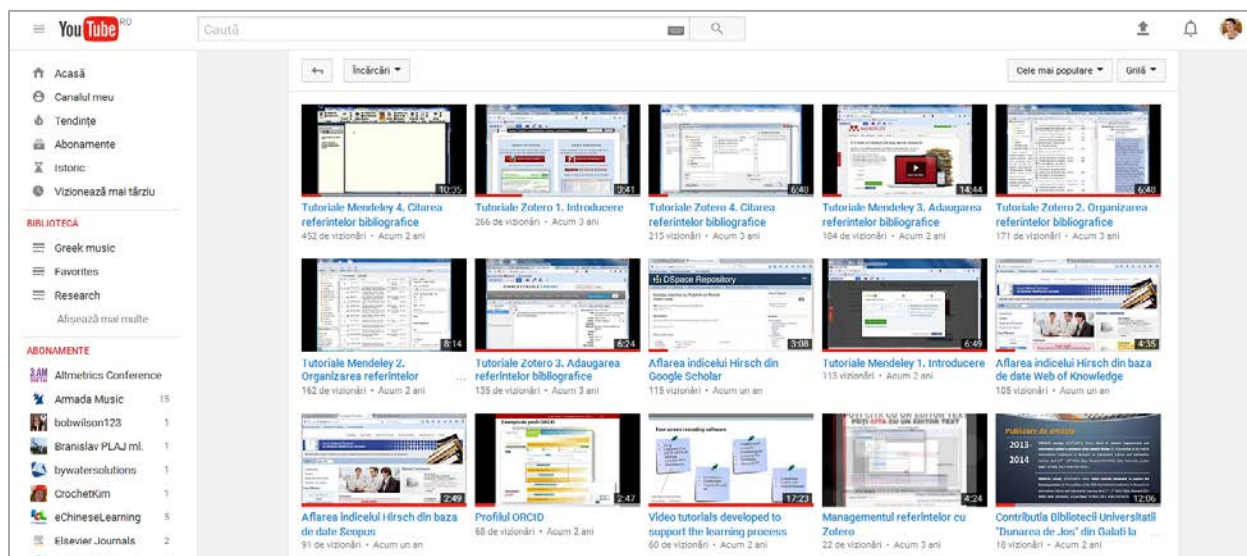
YouTube RO

Caută

Acasă
Canalul meu
Tendințe
Abonamente
Istoric
Vizionează mai târziu

BIBLIOTECĂ
Greek music
Favorites
Research
Afișează mai multe

ABONAMENTE
Altmetrics Conference
Armada Music 15
bobwilson123 1
Branislav PLAJ ml. 1
bywatersolutions 1
CrochetKim 1
eChineseLearning 5
Elsevier Journals 2

Încărcări
Cele mai populare
Grilă

10:35
Tutoriale Mendeley 4. Citarea referintelor bibliografice
452 de vizionări • Acum 2 ani

3:41
Tutoriale Zotero 1. Introducere
266 de vizionări • Acum 3 ani

6:40
Tutoriale Zotero 4. Citarea referintelor bibliografice
215 vizionări • Acum 3 ani

14:44
Tutoriale Mendeley 3. Adaugarea referintelor bibliografice
104 de vizionări • Acum 2 ani

6:48
Tutoriale Zotero 2. Organizarea referintelor bibliografice
171 de vizionări • Acum 3 ani

8:14
Tutoriale Mendeley 2. Organizarea referintelor
162 de vizionări • Acum 2 ani

6:24
Tutoriale Zotero 3. Adaugarea referintelor bibliografice
135 de vizionări • Acum 3 ani

3:08
Aflarea indicelui Hirsch din Google Scholar
115 vizionări • Acum un an

6:49
Tutoriale Mendeley 1. Introducere
113 vizionări • Acum 2 ani

4:35
Aflarea indicelui Hirsch din baza de date Web of Knowledge
105 vizionări • Acum un an

2:49
Aflarea indicelui Hirsch din baza de date Scopus
91 de vizionări • Acum un an

2:47
Profilul ORCID
68 de vizionări • Acum 2 ani

17:23
Video tutorials developed to support the learning process
60 de vizionări • Acum 2 ani

4:24
Managementul referintelor cu Zotero
22 de vizionări • Acum 3 ani

12:06
Contribuția Bibliotecii Universitații "Dunarea de Jos" din Galati la
18 vizionări • Acum 2 ani